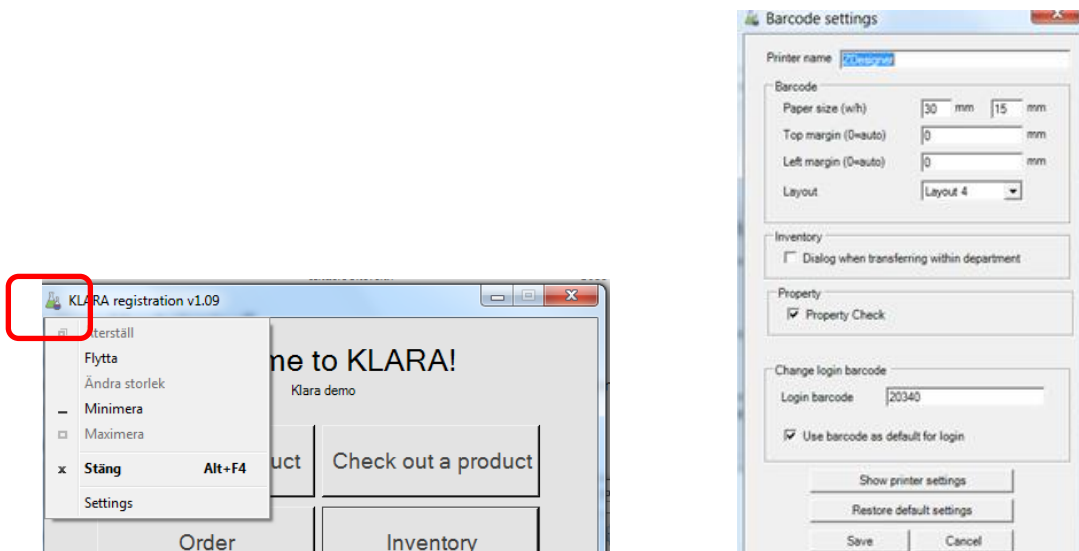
KLARA registration v1.09

Återställ
Flytta
Ändra storlek
Minimera
Maximera
Stäng Alt+F4
Settings

me to KLARA!
Klara demo
uct
Check out a product
Order
Inventory

Barcode settings
Printer name ZDesigner
Barcode
Paper size (w/h) 30 mm 15 mm
Top margin (0=auto) 0 mm
Left margin (0=auto) 0 mm
Layout Layout 4
Inventory
Dialog when transferring within department
Property
Property Check
Change login barcode
Login barcode 20340
Use barcode as default for login
Show printer settings
Restore default settings
Save
Cancel